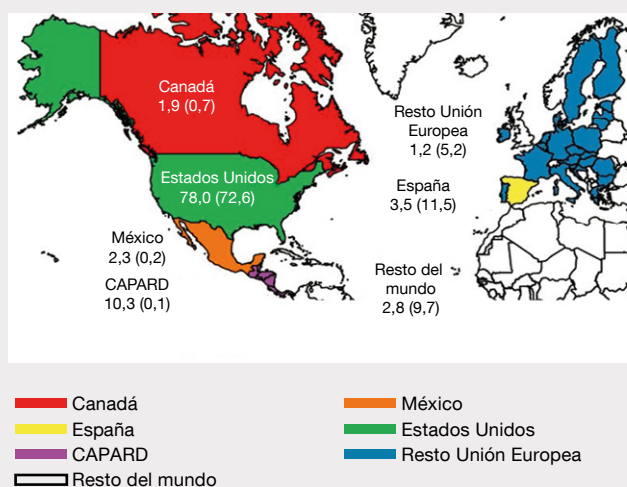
Canadá
1,9 (0,7)

Resto Unión Europea
1,2 (5,2)

Estados Unidos
78,0 (72,6)

España
3,5 (11,5)

México
2,3 (0,2)

CAPARD
10,3 (0,1)

Resto del mundo
2,8 (9,7)

Canadá
España
CAPARD
Resto del mundo

México
Estados Unidos
Resto Unión Europea